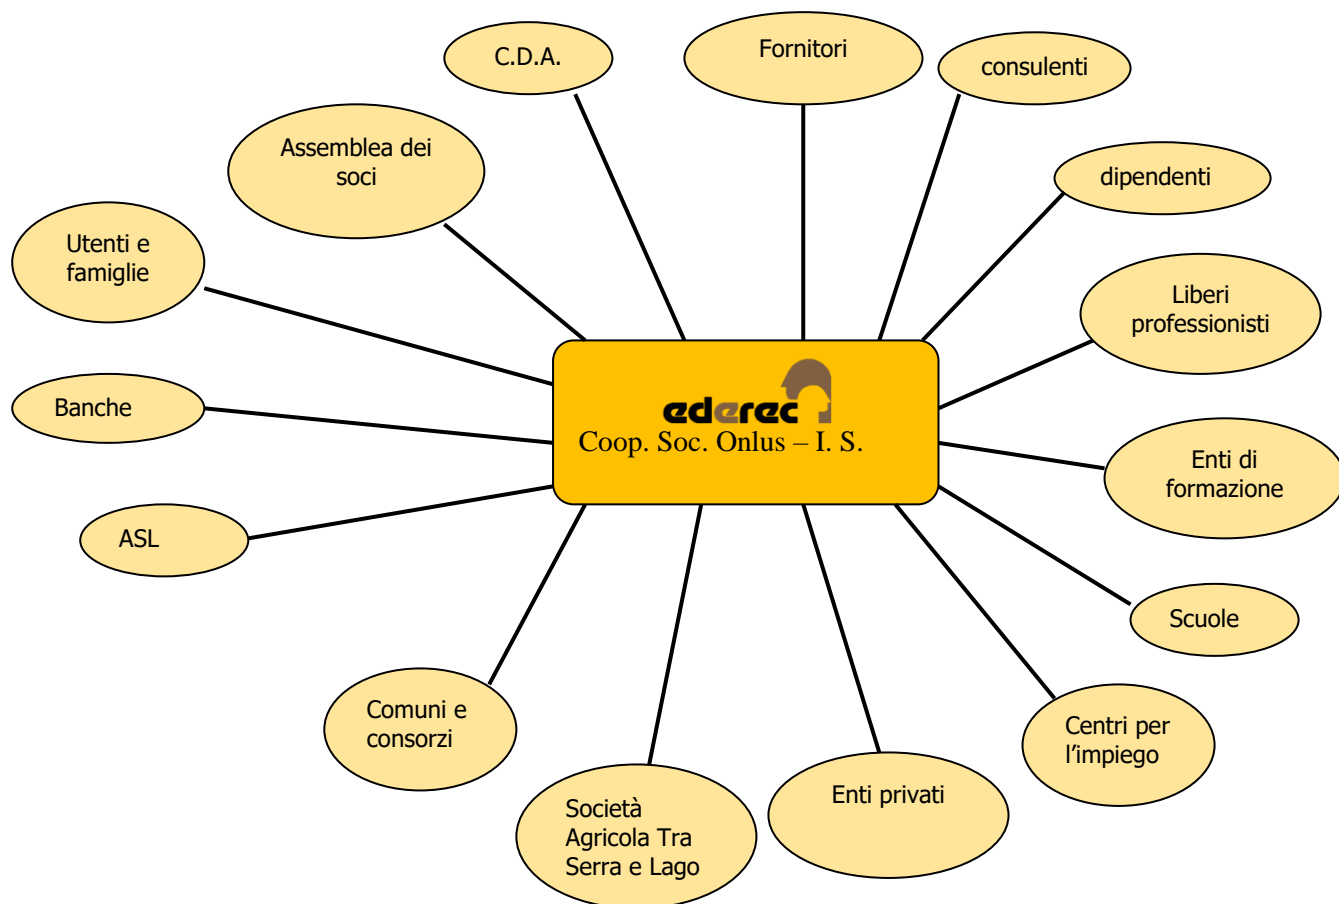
C.D.A.

Fornitori

consulenti

Assemblea dei soci

dipendenti

Utenti e famiglie

Liberi professionisti

Banche

ederec
Coop. Soc. Onlus – I. S.

Enti di formazione

ASL

Scuole

Comuni e consorzi

Centri per l'impiego

Enti privati

Società Agricola Tra Serra e Lago